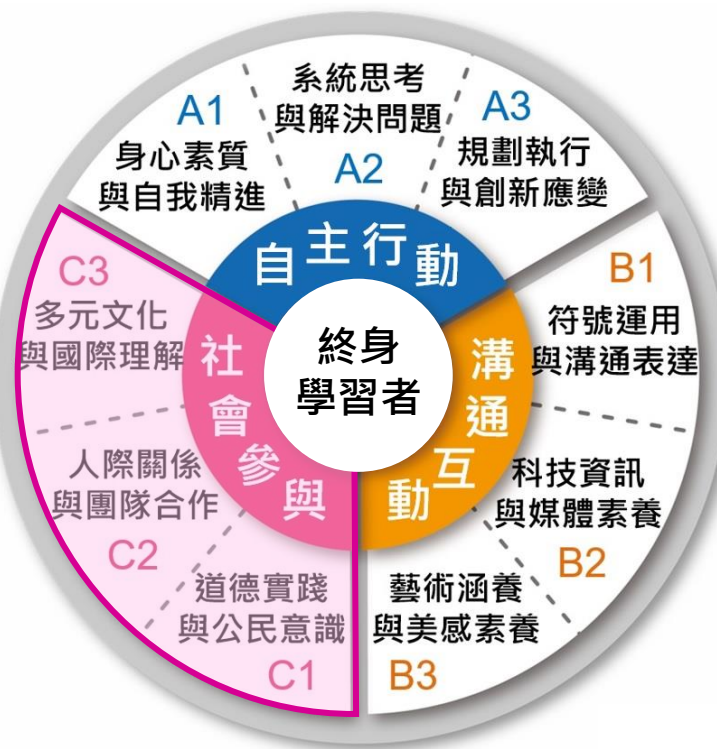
終身學習者

自主行動

A1
身心素質與自我精進

系統思考與解決問題
A2

A3
規劃執行與創新應變

溝通互動

B1
符號運用與溝通表達

科技資訊與媒體素養
B2

藝術涵養與美感素養
B3

社會參與

C1
道德實踐與公民意識

人際關係與團隊合作
C2

C3
多元文化與國際理解